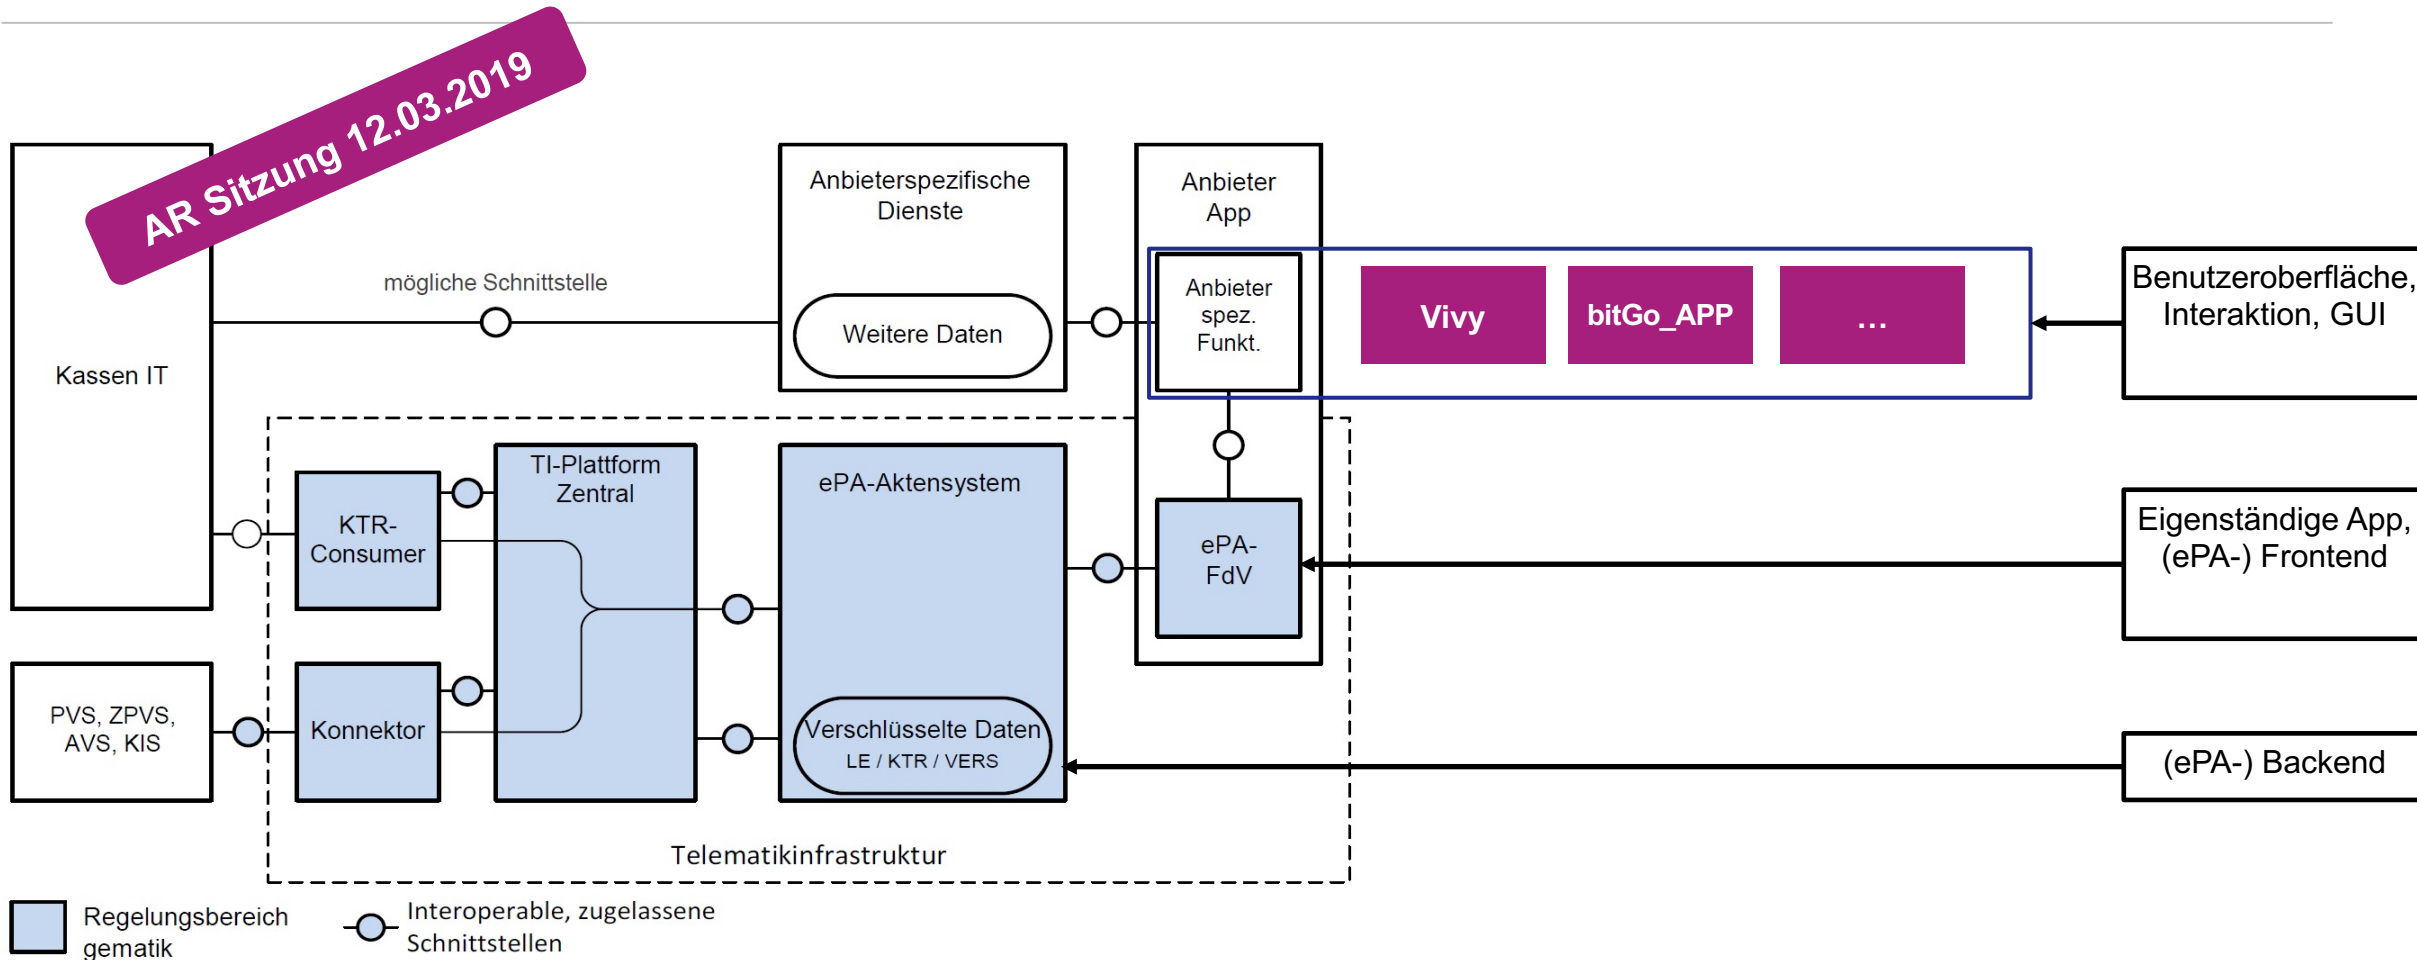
AR Sitzung 12.03.2019

Kassen IT

mögliche Schnittstelle

Anbieterspezifische Dienste

Weitere Daten

Anbieter App

Anbieter spez. Funkt.

Vivy

bitGo_APP

...

Benutzeroberfläche, Interaktion, GUI

KTR-Consumer

TI-Plattform Zentral

ePA-Aktensystem

ePA-FdV

Eigenständige App, (ePA-) Frontend

PVS, ZPVS, AVS, KIS

Konnektor

Verschlüsselte Daten
LE / KTR / VERS

(ePA-) Backend

Telematikinfrastruktur

Regelungsbereich gematik

Interoperable, zugelassene Schnittstellen